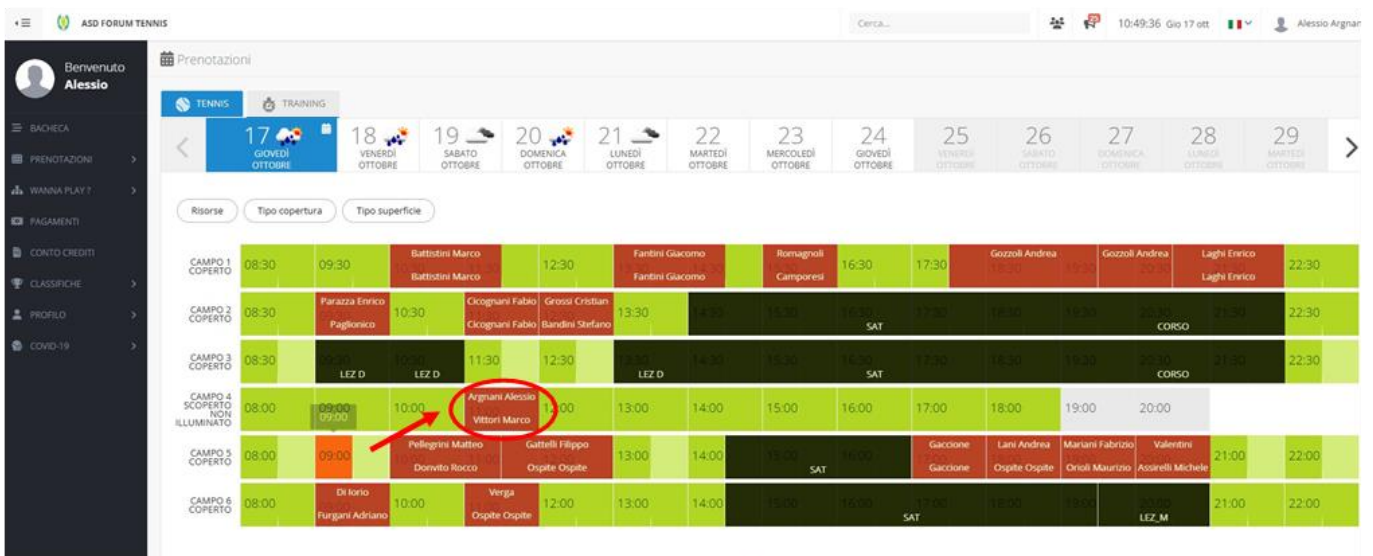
ASD FORUM TENNIS

Cerca...

10:49:36 Gio 17 ott

Alessio Argnan

Benvenuto
Alessio

BACHECA
PRENOTAZIONI
WANNA PLAY ?
PAGAMENTI
CONTO CREDITI
CLASSIFICHE
PROFILO
COVID-19

Prenotazioni

TENNIS
TRAINING

17 GIOVEDÌ OTTOBRE
18 VENERDÌ OTTOBRE
19 SABATO OTTOBRE
20 DOMENICA OTTOBRE
21 LUNEDÌ OTTOBRE
22 MARTEDÌ OTTOBRE
23 MERCOLEDÌ OTTOBRE
24 GIOVEDÌ OTTOBRE
25 VENERDÌ OTTOBRE
26 SABATO OTTOBRE
27 DOMENICA OTTOBRE
28 LUNEDÌ OTTOBRE
29 MARTEDÌ OTTOBRE

Risorse
Tipo copertura
Tipo superficie

CAMPO 1 COPERTO | 08:30 | 09:30 | Battistini Marco / Battistini Marco | 12:30 | Fantini Giacomo / Fantini Giacomo | Romagnoli / Camporesi | 16:30 | 17:30 | Gozzoli Andrea | Gozzoli Andrea | Laghi Enrico / Laghi Enrico | 22:30

CAMPO 2 COPERTO | 08:30 | Parazza Enrico / Paglionico | 10:30 | Cicognani Fabio / Cicognani Fabio | Grossi Cristian / Bandini Stefano | 13:30 | SAT | CORSO | 22:30

CAMPO 3 COPERTO | 08:30 | LEZ D | LEZ D | 11:30 | 12:30 | LEZ D | SAT | CORSO | 22:30

CAMPO 4 SCOPERTO NON ILLUMINATO | 08:00 | 09:00 | 10:00 | Argnani Alessio / Vittori Marco | 12:00 | 13:00 | 14:00 | 15:00 | 16:00 | 17:00 | 18:00 | 19:00 | 20:00

CAMPO 5 COPERTO | 08:00 | 09:00 | Pellegrini Matteo / Donvito Rocco | Gattelli Filippo / Ospite Ospite | 13:00 | 14:00 | SAT | Gaccione / Gaccione | Lani Andrea / Ospite Ospite | Mariani Fabrizio / Orioli Maurizio | Valentini / Assirelli Michele | 21:00 | 22:00

CAMPO 6 COPERTO | 08:00 | Di Iorio / Furgani Adriano | 10:00 | Verga / Ospite Ospite | 12:00 | 13:00 | 14:00 | SAT | LEZ_M | 21:00 | 22:00